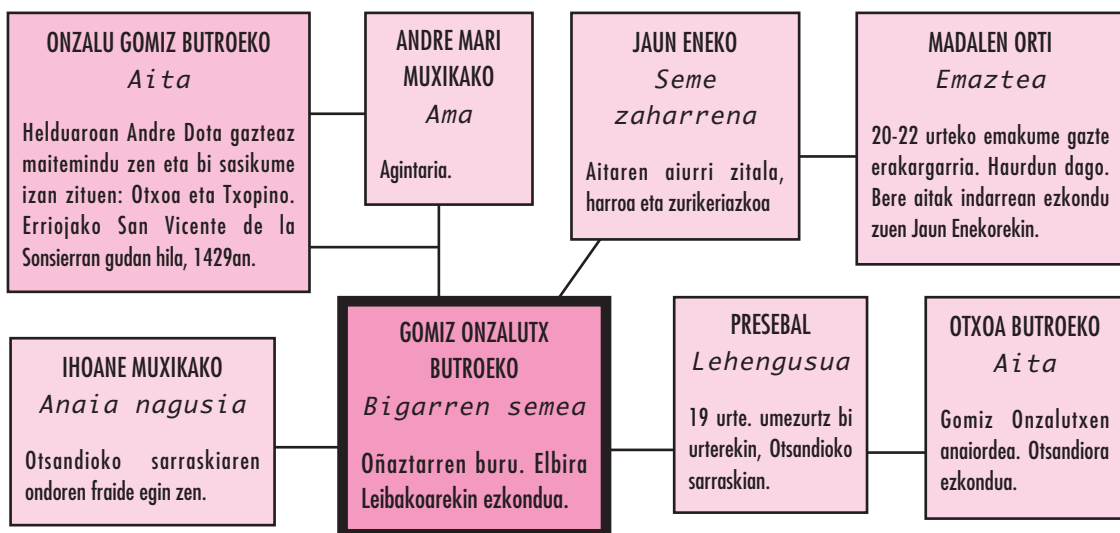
ONZALU GOMIZ BUTROEKO
Aita

Helduaroan Andre Dota gazteaz maitemindu zen eta bi sasikume izan zituen: Otxoa eta Txopino. Erriojako San Vicente de la Sonsierran gudan hila, 1429an.

ANDRE MARI MUXIKAKO
Ama

Agintaria.

JAUN ENEKO
Seme zaharrena

Aitaren aiurri zitala, harroa eta zurikeriazkoa

MADALEN ORTI
Emaztea

20-22 urteko emakume gazte erakargarria. Haurdun dago. Bere aitak indarrean ezkondu zuen Jaun Enekorekin.

IHOANE MUXIKAKO
Anaia nagusia

Otsandioko sarraskiaren ondoren fraide egin zen.

GOMIZ ONZALUTX BUTROEKO
Bigarren semea

Oñaztarren buru. Elbira Leibakoarekin ezkondua.

PRESEBAL
Lehengusua

19 urte. umezurtz bi urterekin, Otsandioko sarraskian.

OTXOA BUTROEKO
Aita

Gomiz Onzalutxen anaiordea. Otsandiora ezkondua.